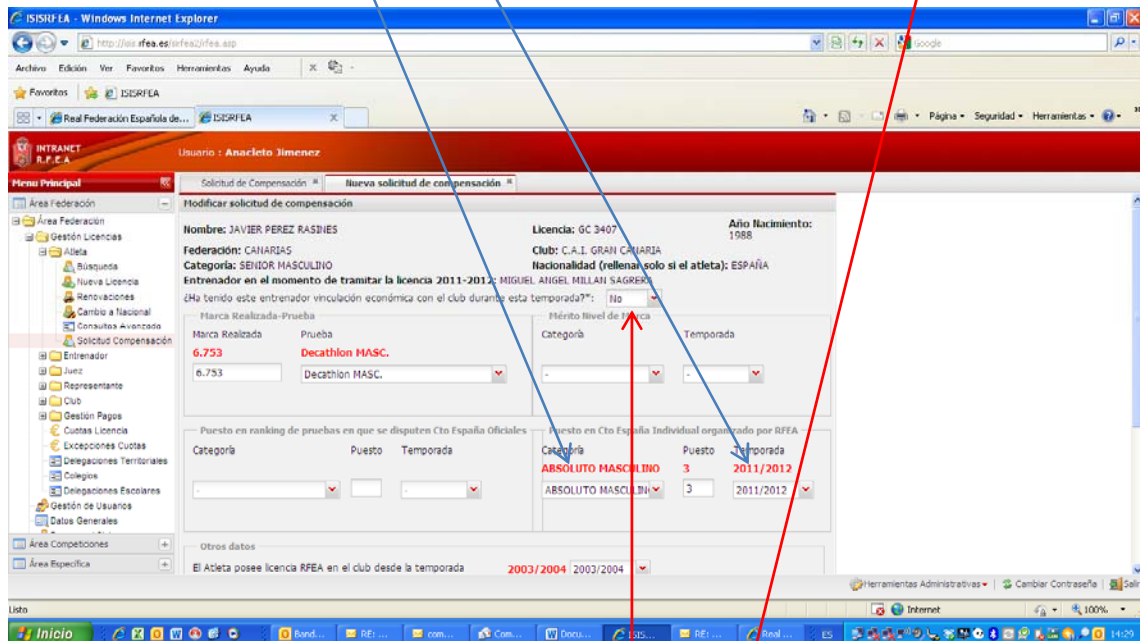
ISISRFEA - Windows Internet Explorer
http://isis.rfea.es/sirfea2/rfea.asp
Google
Archivo Edición Ver Favoritos Herramientas Ayuda
Favoritos ISISRFEA
Real Federación Española de... ISISRFEA
Página Seguridad Herramientas
INTRANET R.F.E.A
Usuario : Anacleto Jimenez
Menu Principal
Área Federación
Área Federación
Gestión Licencias
Atleta
Búsqueda
Nueva Licencia
Renovaciones
Cambio a Nacional
Consultas Avanzada
Solicitud Compensación
Entrenador
Juez
Representante
Club
Gestión Pagos
Cuotas Licencia
Excepciones Cuotas
Delegaciones Territoriales
Colegios
Delegaciones Escolares
Gestión de Usuarios
Datos Generales
Área Competiciones
Área Especifica
Solicitud de Compensación
Nueva solicitud de compensación
Modificar solicitud de compensación
Nombre: JAVIER PEREZ RASINES
Licencia: GC 3407
Año Nacimiento: 1988
Federación: CANARIAS
Club: C.A.I. GRAN CANARIA
Categoría: SENIOR MASCULINO
Nacionalidad (rellenar solo si el atleta): ESPAÑA
Entrenador en el momento de tramitar la licencia 2011-2012: MIGUEL ANGEL MILLAN SAGRERO
¿Ha tenido este entrenador vinculación económica con el club durante esta temporada?*: No
Marca Realizada-Prueba
Marca Realizada
Prueba
6.753
Decathlon MASC.
6.753
Decathlon MASC.
Mérito Nivel de Marca
Categoría
Temporada
-
-
Puesto en ranking de pruebas en que se disputen Cto España Oficiales
Categoría
Puesto
Temporada
-
-
Puesto en Cto España Individual organizado por RFEA
Categoría
Puesto
Temporada
ABSOLUTO MASCULINO
3
2011/2012
ABSOLUTO MASCULINO
3
2011/2012
Otros datos
El Atleta posee licencia RFEA en el club desde la temporada
2003/2004
2003/2004
Herramientas Administrativas
Cambiar Contraseña
Salir
Listo
Internet
100%
Inicio
Band...
RE: ...
com...
Com...
Docu...
ISIS...
RE: ...
Real ...
ES
14:29